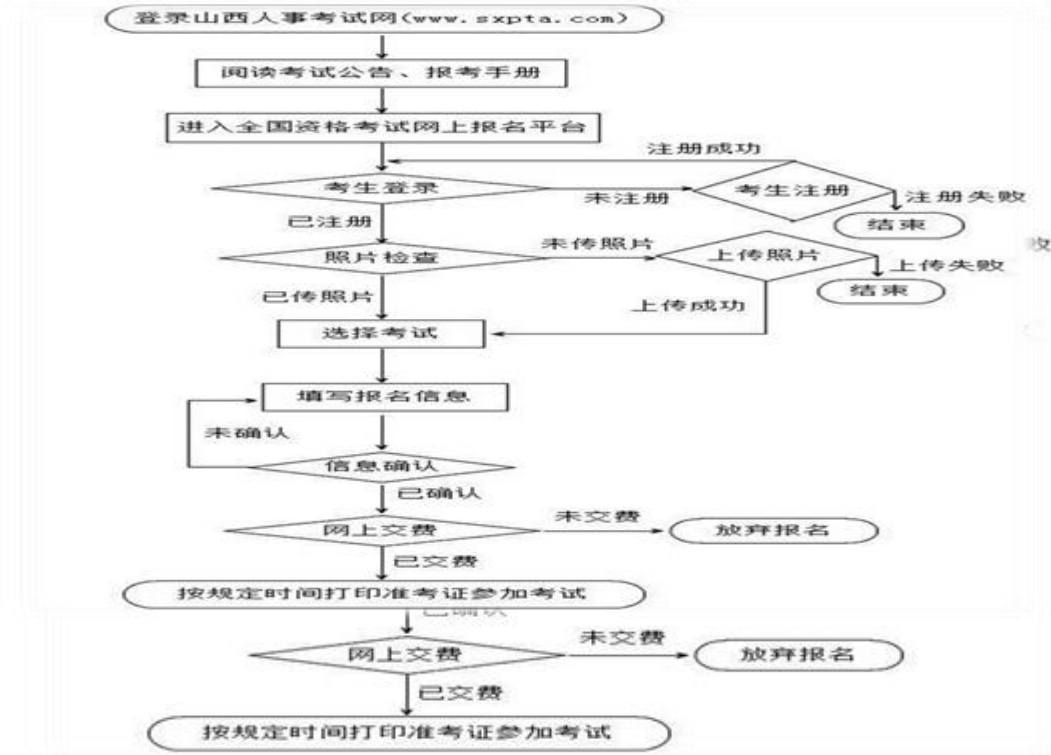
登录山西人事考试网(www.sxpta.com)

阅读考试公告、报考手册

进入全国资格考试网上报名平台

注册成功

考生登录

未注册

考生注册

注册失败

结束

已注册

照片检查

未传照片

上传照片

上传失败

结束

已传照片

上传成功

选择考试

填写报名信息

未确认

信息确认

已确认

网上交费

未交费

放弃报名

已交费

按规定时间打印准考证参加考试

已确认

网上交费

未交费

放弃报名

已交费

按规定时间打印准考证参加考试